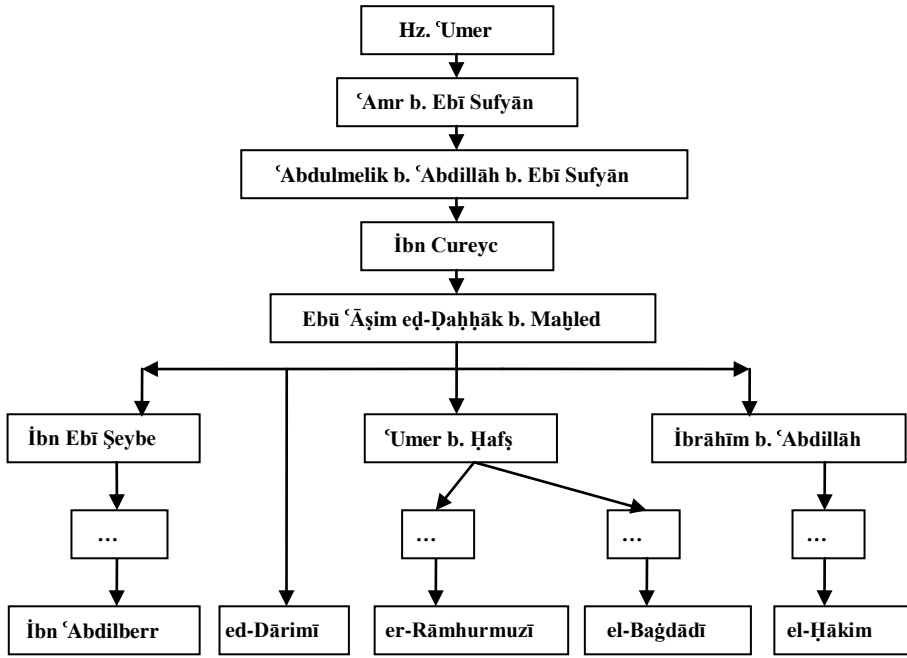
Hz. ʿUmer

ʿAmr b. Ebī Sufyān

ʿAbdulmelik b. ʿAbdillāh b. Ebī Sufyān

İbn Cureyc

Ebū ʿĀṣim eḍ-Ḍaḥḥāk b. Maḫled

İbn Ebī Şeybe

ʿUmer b. Ḥafṣ

İbrāhīm b. ʿAbdillāh

...

...

...

...

İbn ʿAbdilberr

ed-Dārimī

er-Rāmhurmuzī

el-Baġdādī

el-Ḥākim